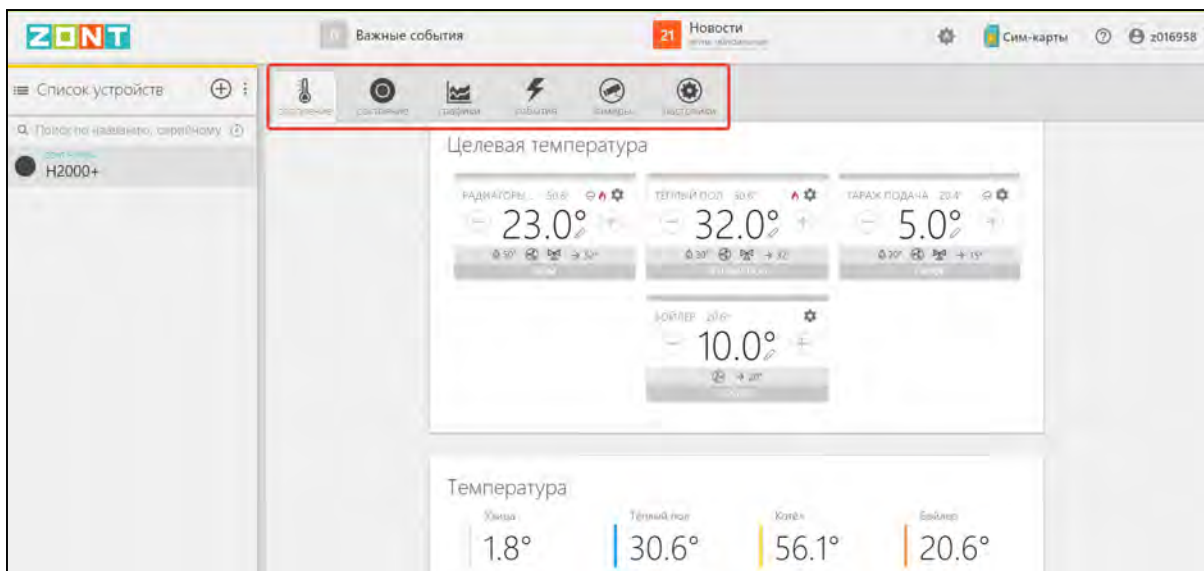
ZONT
Важные события
21 Новости
Сим-карты
z016958

Список устройств
Поиск по названию, серийному
H2000+

Отопление
Состояние
Графики
События
Камеры
Настройки

Целевая температура

РАДИАТОРЫ 50.6°
23.0°
ТЁПЛЫЙ ПОЛ 30.6°
32.0°
ГАРАЖ ПОДАЧА 20.4°
5.0°

БОЙЛЕР 20.6°
10.0°

Температура
Улица
1.8°
Тёплый пол
30.6°
Котёл
56.1°
Бойлер
20.6°